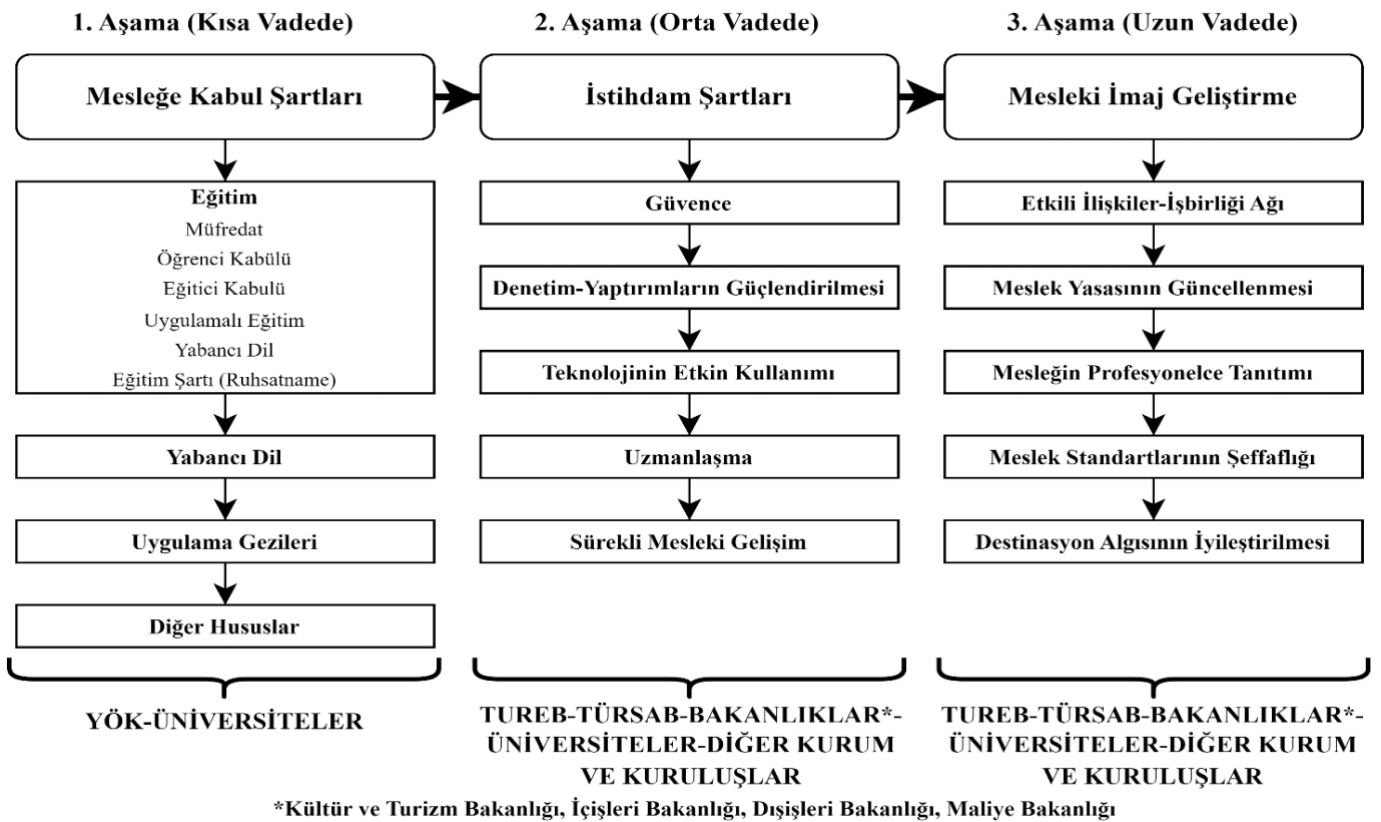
1. Aşama (Kısa Vadede)

Mesleğe Kabul Şartları

Eğitim
Müfredat
Öğrenci Kabulü
Eğitici Kabulü
Uygulamalı Eğitim
Yabancı Dil
Eğitim Şartı (Ruhsatname)

Yabancı Dil

Uygulama Gezileri

Diğer Hususlar

YÖK-ÜNİVERSİTELER

2. Aşama (Orta Vadede)

İstihdam Şartları

Güvence

Denetim-Yaptırımların Güçlendirilmesi

Teknolojinin Etkin Kullanımı

Uzmanlaşma

Sürekli Mesleki Gelişim

TUREB-TÜRSAB-BAKANLIKLAR*-ÜNİVERSİTELER-DİĞER KURUM VE KURULUŞLAR

3. Aşama (Uzun Vadede)

Mesleki İmaj Geliştirme

Etkili İlişkiler-İşbirliği Ağı

Meslek Yasasının Güncellenmesi

Mesleğin Profesyonelce Tanıtımı

Meslek Standartlarının Şeffaflığı

Destinasyon Algısının İyileştirilmesi

TUREB-TÜRSAB-BAKANLIKLAR*-ÜNİVERSİTELER-DİĞER KURUM VE KURULUŞLAR

*Kültür ve Turizm Bakanlığı, İçişleri Bakanlığı, Dışişleri Bakanlığı, Maliye Bakanlığı